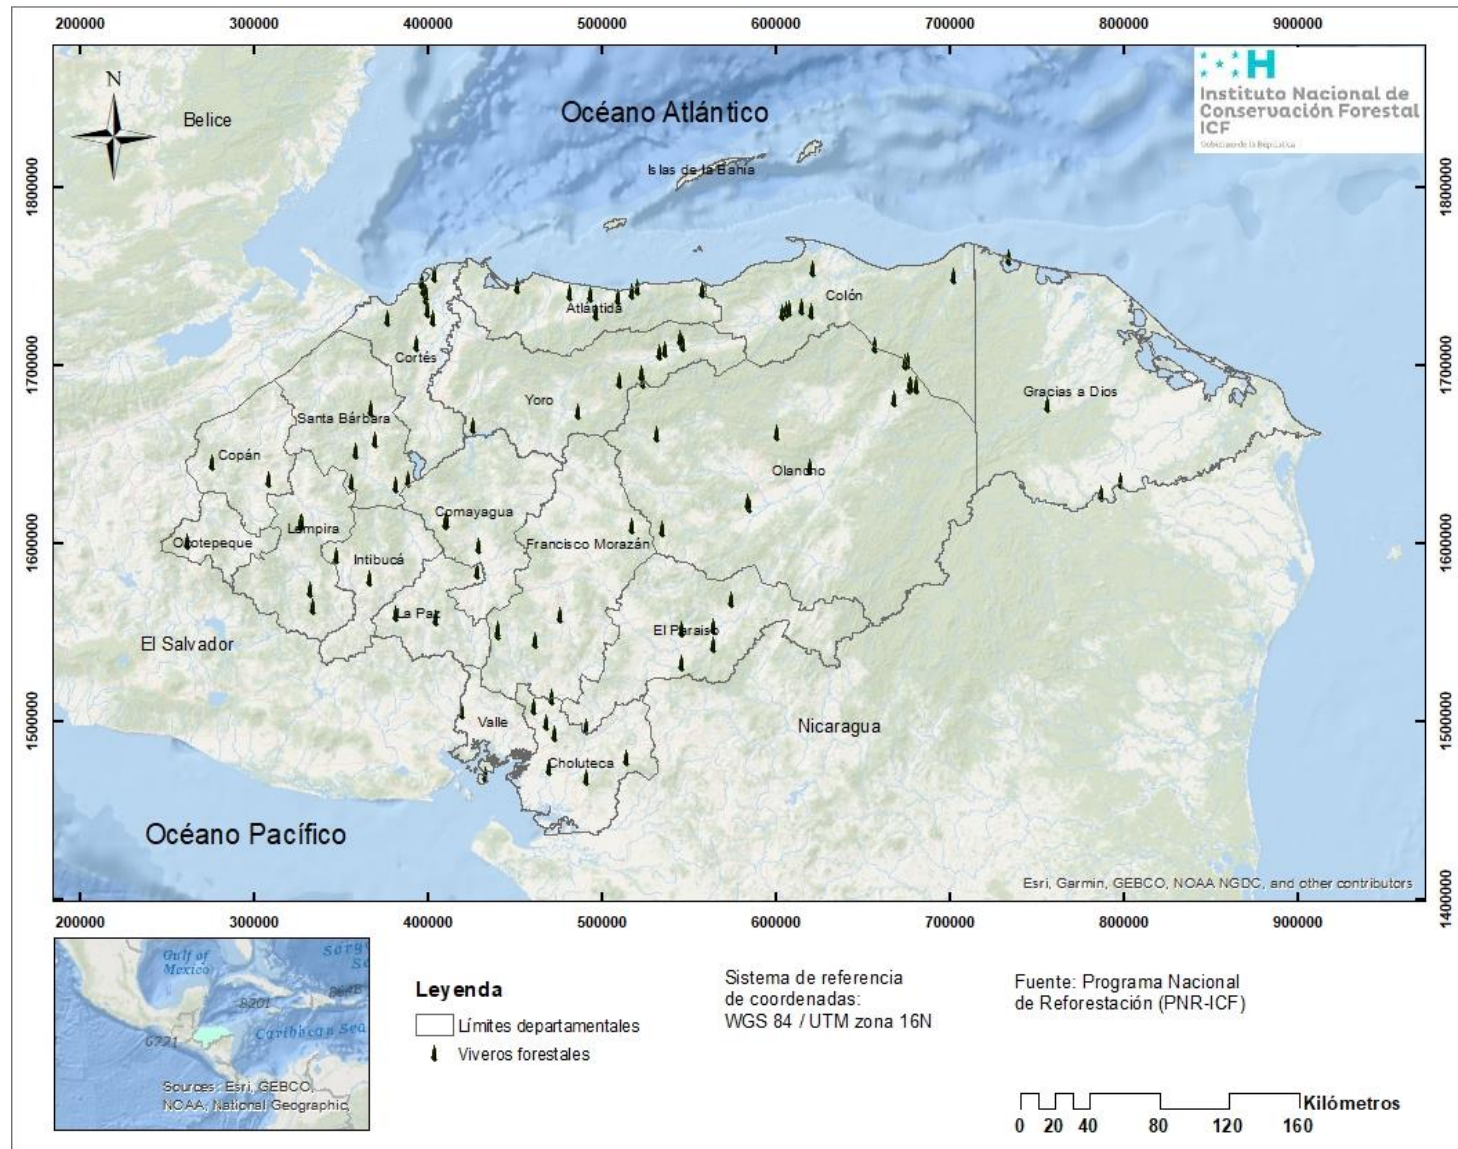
200000 300000 400000 500000 600000 700000 800000 900000

Instituto Nacional de Conservación Forestal ICF
Gobierno de la República

N

Belice

Océano Atlántico

Islas de la Bahía

1800000
1700000
1600000
1500000
1400000

Colón
Atlántida
Cortés
Yoro
Santa Bárbara
Gracias a Dios
Copán
Olancho
Comayagua
Lempira
Ocotepeque
Intibucá
Francisco Morazán
La Paz
El Paraíso
El Salvador
Valle
Nicaragua
Choluteca

Océano Pacífico

Esri, Garmin, GEBCO, NOAA NGDC, and other contributors

200000 300000 400000 500000 600000 700000 800000 900000

Gulf of Mexico
Sargasso Sea
Caribbean Sea
Sources: Esri, GEBCO, NOAA, National Geographic,

Leyenda
Límites departamentales
Viveros forestales

Sistema de referencia de coordenadas: WGS 84 / UTM zona 16N

Fuente: Programa Nacional de Reforestación (PNR-ICF)

Kilómetros
0 20 40 80 120 160